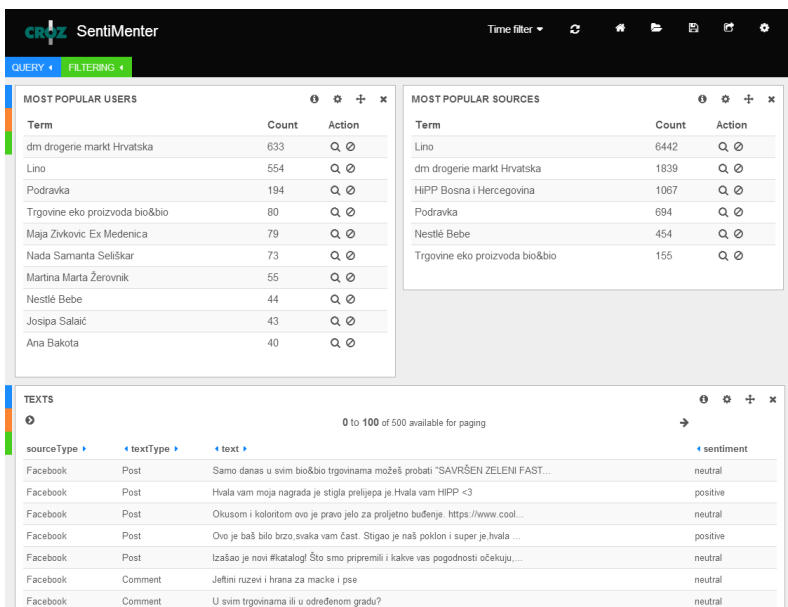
CROZ SentiMenter

Time filter ▾

QUERY ◂ FILTERING ◂

MOST POPULAR USERS

| Term | Count | Action |
|---|---|---|
| dm drogerie markt Hrvatska | 633 | |
| Lino | 554 | |
| Podravka | 194 | |
| Trgovine eko proizvoda bio&bio | 80 | |
| Maja Zivkovic Ex Medenica | 79 | |
| Nada Samanta Seliškar | 73 | |
| Martina Marta Žerovnik | 55 | |
| Nestlé Bebe | 44 | |
| Josipa Salaić | 43 | |
| Ana Bakota | 40 | |

MOST POPULAR SOURCES

| Term | Count | Action |
|---|---|---|
| Lino | 6442 | |
| dm drogerie markt Hrvatska | 1839 | |
| HiPP Bosna i Hercegovina | 1067 | |
| Podravka | 694 | |
| Nestlé Bebe | 454 | |
| Trgovine eko proizvoda bio&bio | 155 | |

TEXTS

0 to 100 of 500 available for paging

| sourceType ▸ | ◂ textType ▸ | ◂ text ▸ | ◂ sentiment |
|---|---|---|---|
| Facebook | Post | Samo danas u svim bio&bio trgovinama možeš probati "SAVRŠEN ZELENI FAST... | neutral |
| Facebook | Post | Hvala vam moja nagrada je stigla prelijepa je.Hvala vam HIPP <3 | positive |
| Facebook | Post | Okusom i koloritom ovo je pravo jelo za proljetno buđenje. https://www.cool... | neutral |
| Facebook | Post | Ovo je baš bilo brzo,svaka vam čast. Stigao je naš poklon i super je,hvala ... | positive |
| Facebook | Post | Izašao je novi #katalog! Što smo pripremili i kakve vas pogodnosti očekuju,... | neutral |
| Facebook | Comment | Jeftini ruzevi i hrana za macke i pse | neutral |
| Facebook | Comment | U svim trgovinama ili u određenom gradu? | neutral |